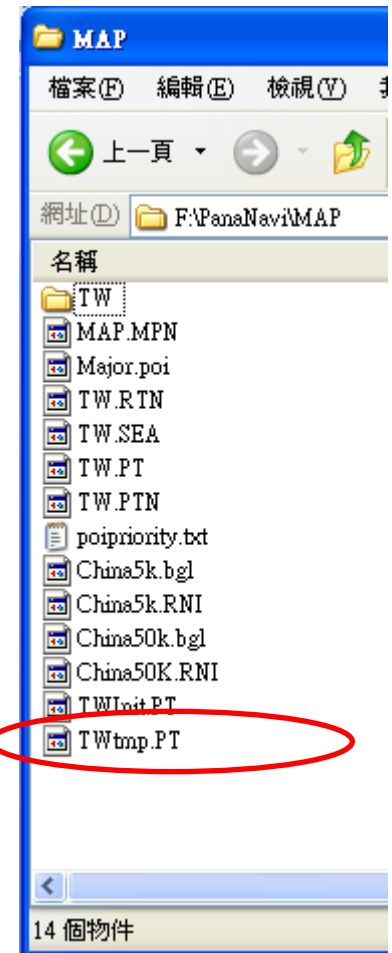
MAP

檔案(F) 編輯(E) 檢視(V)

上一頁

網址(D) F:\PanaNavi\MAP

名稱

TW

MAP.MPN

Major.poi

TW.RTN

TW.SEA

TW.PT

TW.PTN

poipriority.txt

China5k.bgl

China5k.RNI

China50k.bgl

China50K.RNI

TWInit.PT

TWtmp.PT

14 個物件